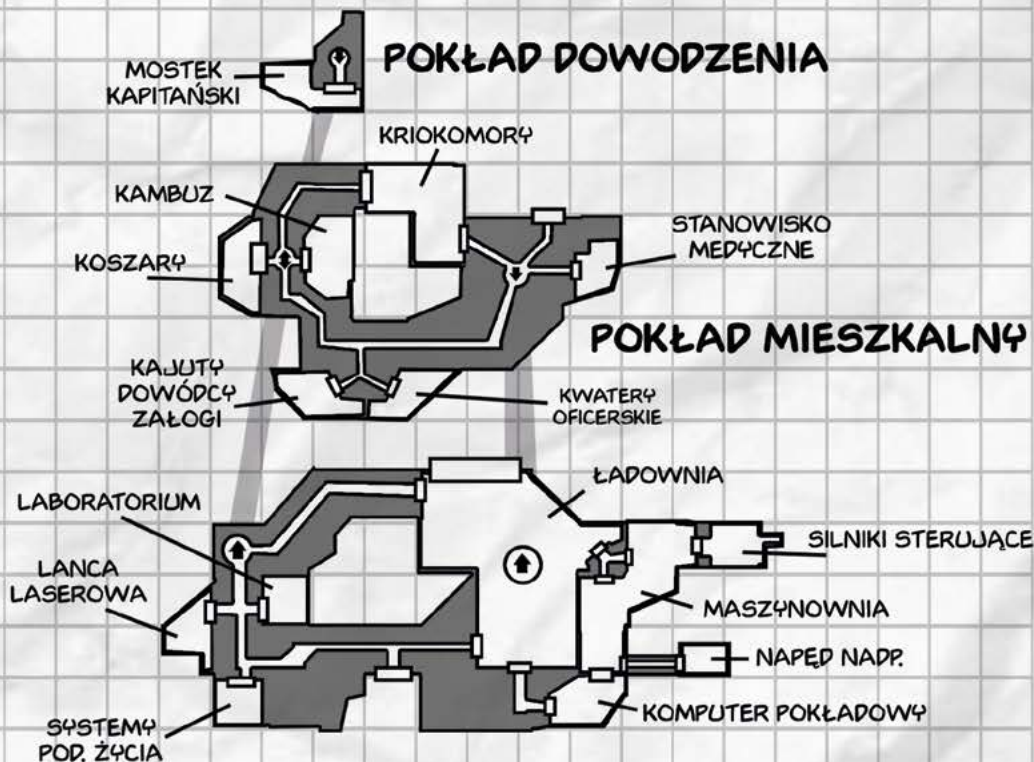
POKŁAD DOWODZENIA

MOSTEK KAPITAŃSKI

KRIOKOMORY

KAMBUZ

KOSZARY

STANOWISKO MEDYCZNE

POKŁAD MIESZKALNY

KAJUTY DOWÓDCY ZAŁOGI

KWATERY OFICERSKIE

ŁADOWNIA

LABORATORIUM

SILNIKI STERUJĄCE

LANCA LASEROWA

MASZYNOWNIA

NAPĘD NADP.

SYSTEMY POD. ŻYCIA

KOMPUTER POKŁADOWY